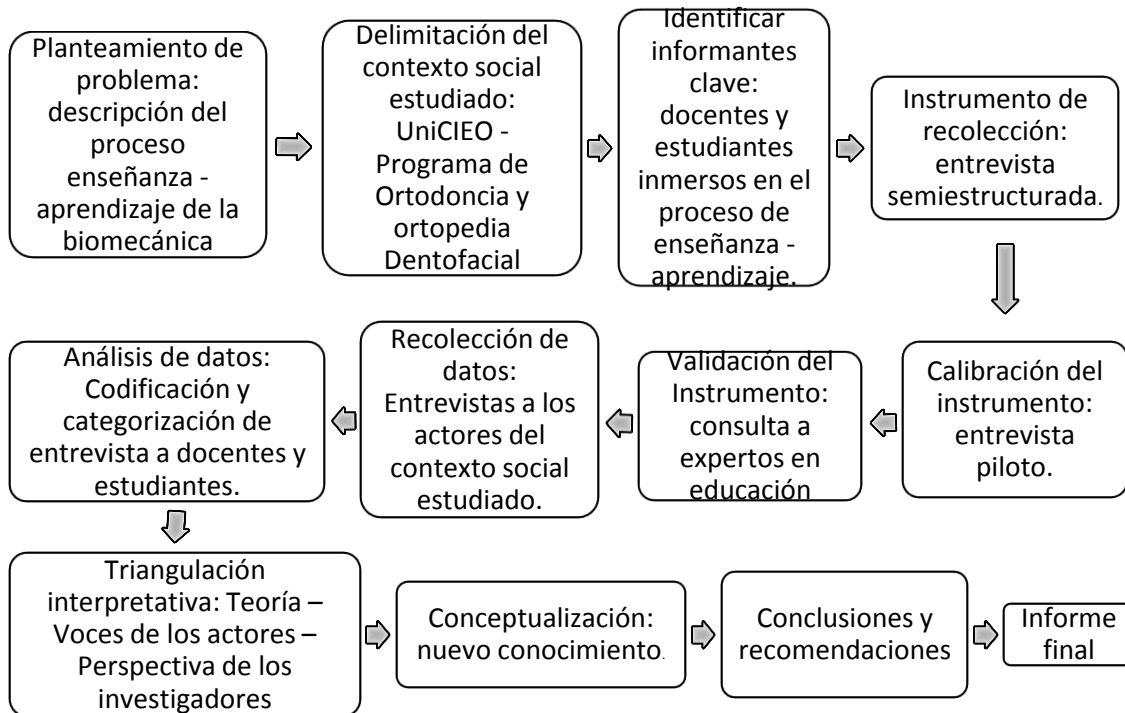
Planteamiento de problema: descripción del proceso enseñanza - aprendizaje de la biomecánica

Delimitación del contexto social estudiado: UniCIEO - Programa de Ortodoncia y ortopedia Dentofacial

Identificar informantes clave: docentes y estudiantes inmersos en el proceso de enseñanza - aprendizaje.

Instrumento de recolección: entrevista semiestructurada.

Calibración del instrumento: entrevista piloto.

Validación del Instrumento: consulta a expertos en educación

Recolección de datos: Entrevistas a los actores del contexto social estudiado.

Análisis de datos: Codificación y categorización de entrevista a docentes y estudiantes.

Triangulación interpretativa: Teoría – Voces de los actores – Perspectiva de los investigadores

Conceptualización: nuevo conocimiento.

Conclusiones y recomendaciones

Informe final